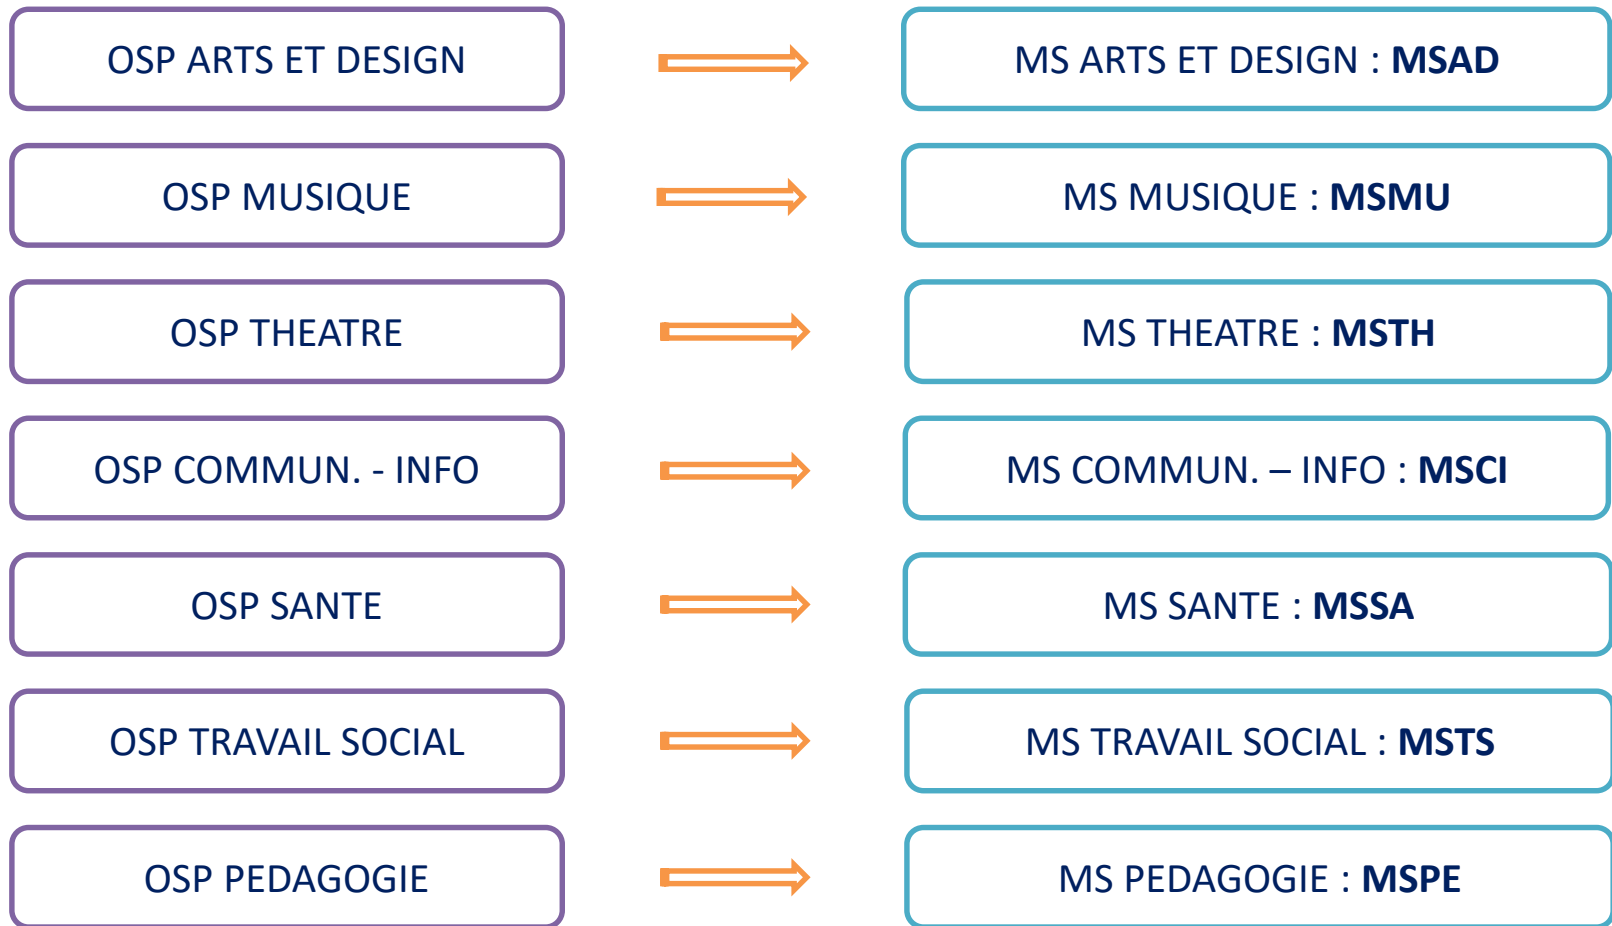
OSP ARTS ET DESIGN

MS ARTS ET DESIGN : **MSAD**

OSP MUSIQUE

MS MUSIQUE : **MSMU**

OSP THEATRE

MS THEATRE : **MSTH**

OSP COMMUN. - INFO

MS COMMUN. – INFO : **MSCI**

OSP SANTE

MS SANTE : **MSSA**

OSP TRAVAIL SOCIAL

MS TRAVAIL SOCIAL : **MSTS**

OSP PEDAGOGIE

MS PEDAGOGIE : **MSPE**